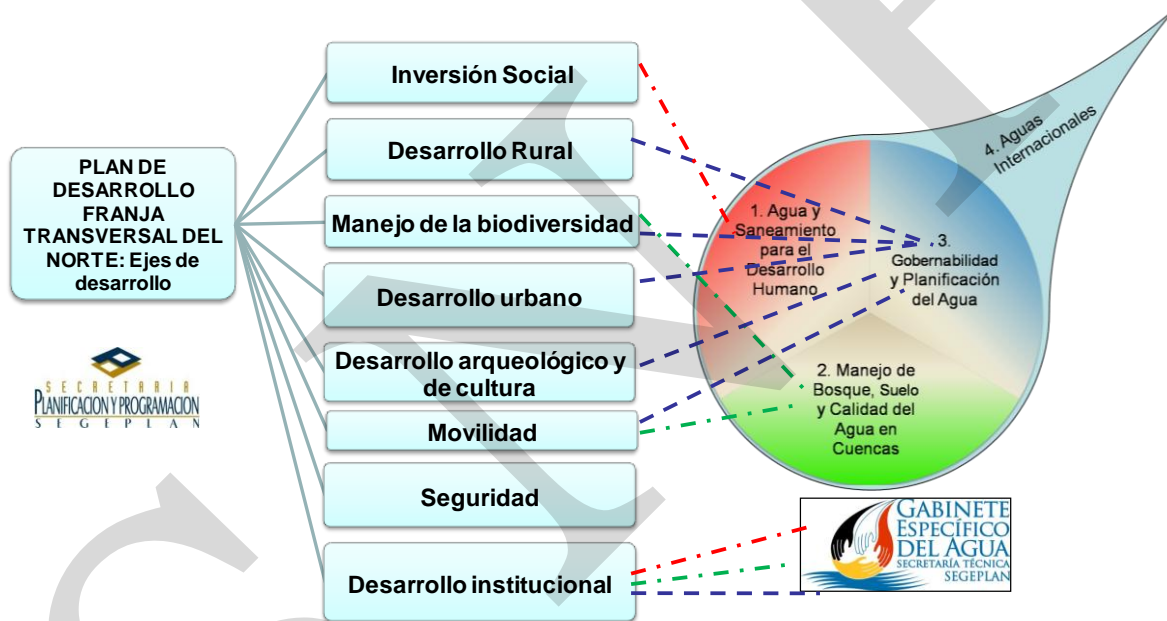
PLAN DE DESARROLLO FRANJA TRANSVERSAL DEL NORTE: Ejes de desarrollo

SECRETARIA PLANIFICACION Y PROGRAMACION SEGEPLAN

Inversión Social

Desarrollo Rural

Manejo de la biodiversidad

Desarrollo urbano

Desarrollo arqueológico y de cultura

Movilidad

Seguridad

Desarrollo institucional

1. Agua y Saneamiento para el Desarrollo Humano

2. Manejo de Bosque, Suelo y Calidad del Agua en Cuencas

3. Gobernabilidad y Planificación del Agua

4. Aguas Internacionales

GABINETE ESPECÍFICO DEL AGUA
SECRETARÍA TÉCNICA SEGEPLAN